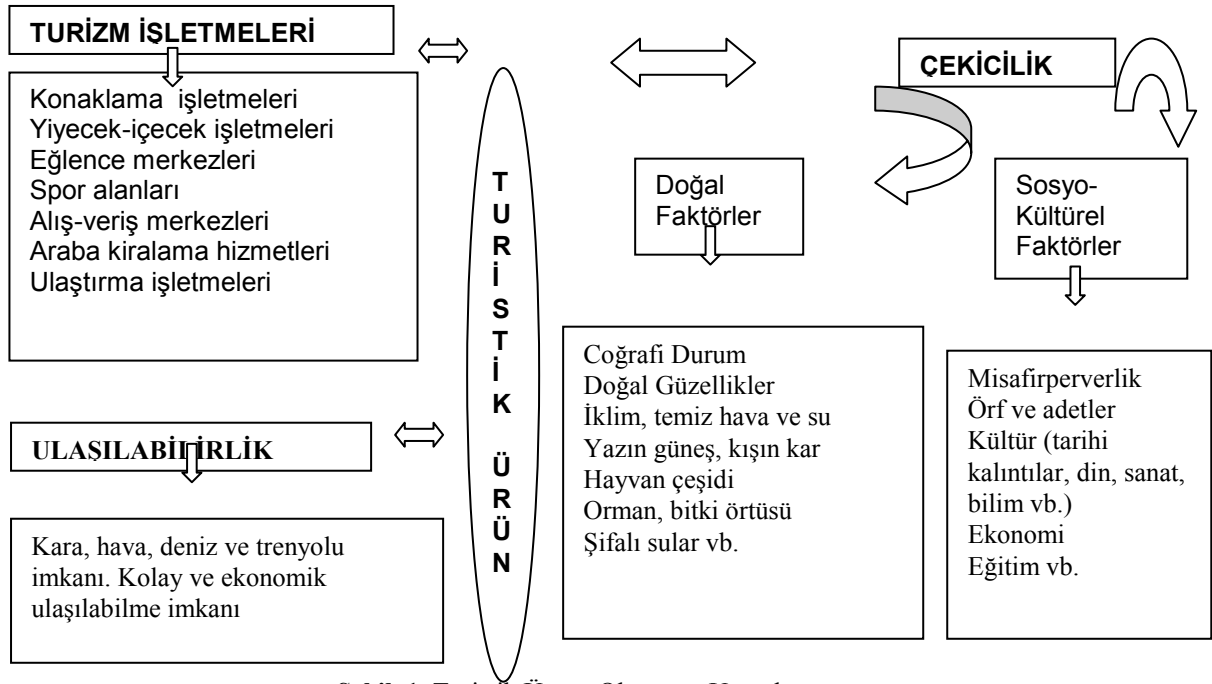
TURİZM İŞLETMELERİ

Konaklama işletmeleri
Yiyecek-içecek işletmeleri
Eğlence merkezleri
Spor alanları
Alış-veriş merkezleri
Araba kiralama hizmetleri
Ulaştırma işletmeleri

ULAŞILABİLİRLİK

Kara, hava, deniz ve trenyolu imkanı. Kolay ve ekonomik ulaşılabilme imkanı

T U R İ S T İ K Ü R Ü N

ÇEKİCİLİK

Doğal Faktörler

Sosyo-Kültürel Faktörler

Coğrafi Durum
Doğal Güzellikler
İklim, temiz hava ve su
Yazın güneş, kışın kar
Hayvan çeşidi
Orman, bitki örtüsü
Şifalı sular vb.

Misafirperverlik
Örf ve adetler
Kültür (tarihi kalıntılar, din, sanat, bilim vb.)
Ekonomi
Eğitim vb.

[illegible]